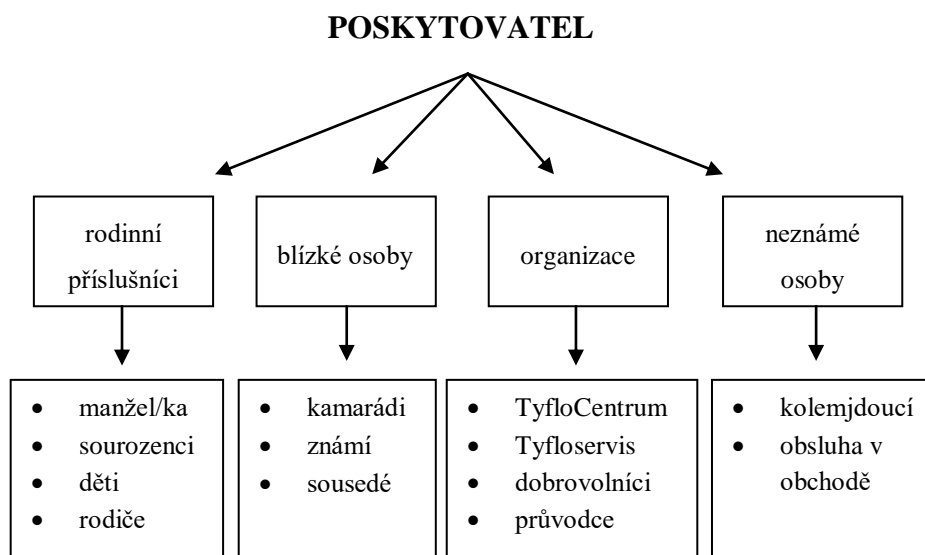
POSKYTOVATEL

rodinní příslušníci

blízké osoby

organizace

neznámé osoby

- manžel/ka
- sourozenci
- děti
- rodiče

- kamarádi
- známí
- sousedé

- TyfloCentrum
- Tyfloservis
- dobrovolníci
- průvodce

- kolemjdoucí
- obsluha v obchodě